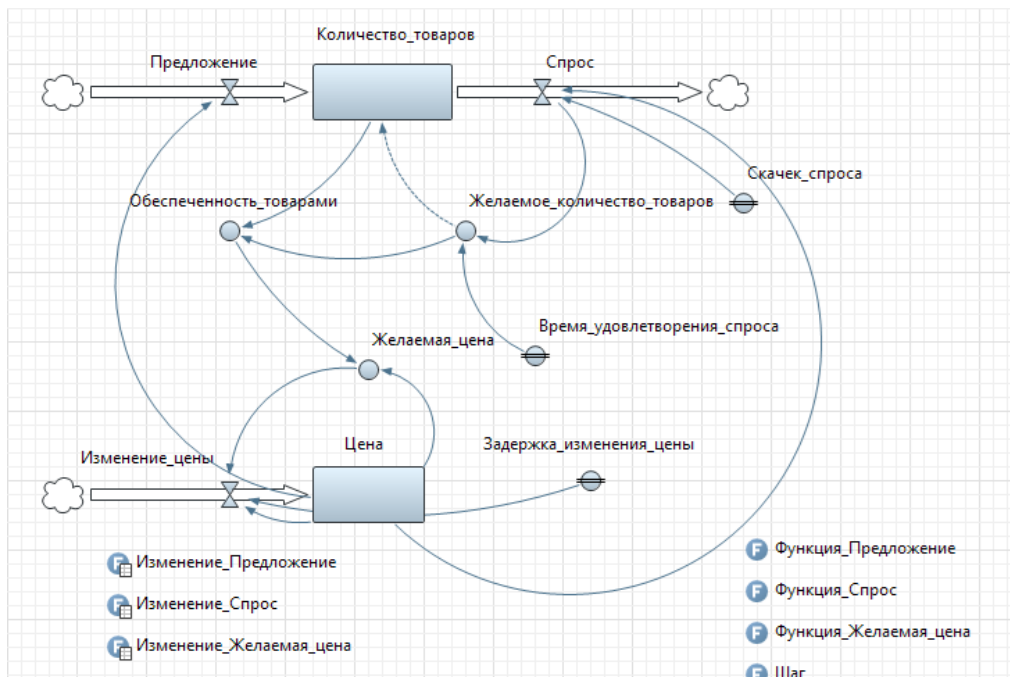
Количество_товаров

Предложение

Спрос

Скачек_спроса

Обеспеченность_товарами

Желаемое_количество_товаров

Время_удовлетворения_спроса

Желаемая_цена

Цена

Задержка_изменения_цены

Изменение_цены

Изменение_Предложение

Изменение_Спрос

Изменение_Желаемая_цена

Функция_Предложение

Функция_Спрос

Функция_Желаемая_цена

Шаг